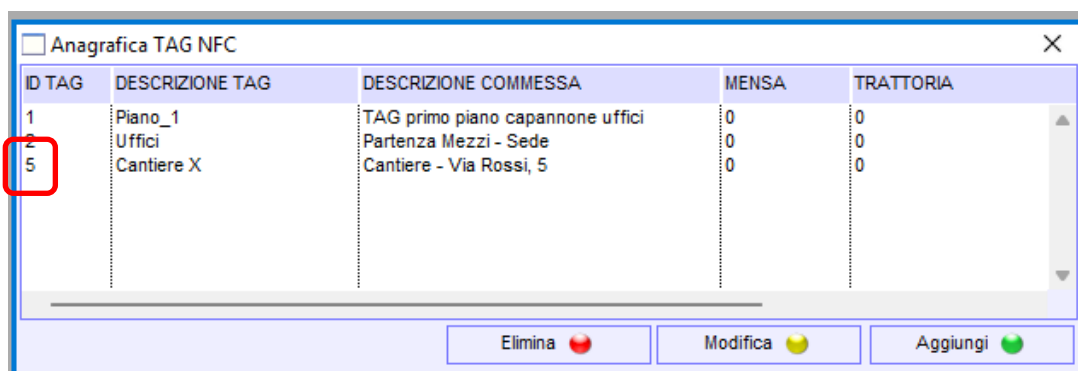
Anagrafica TAG NFC

| ID TAG | DESCRIZIONE TAG | DESCRIZIONE COMMESSA | MENSA | TRATTORIA |
|---|---|---|---|---|
| 1 | Piano_1 | TAG primo piano capannone uffici | 0 | 0 |
| 2 | Uffici | Partenza Mezzi - Sede | 0 | 0 |
| 5 | Cantiere X | Cantiere - Via Rossi, 5 | 0 | 0 |

Elimina
Modifica
Aggiungi